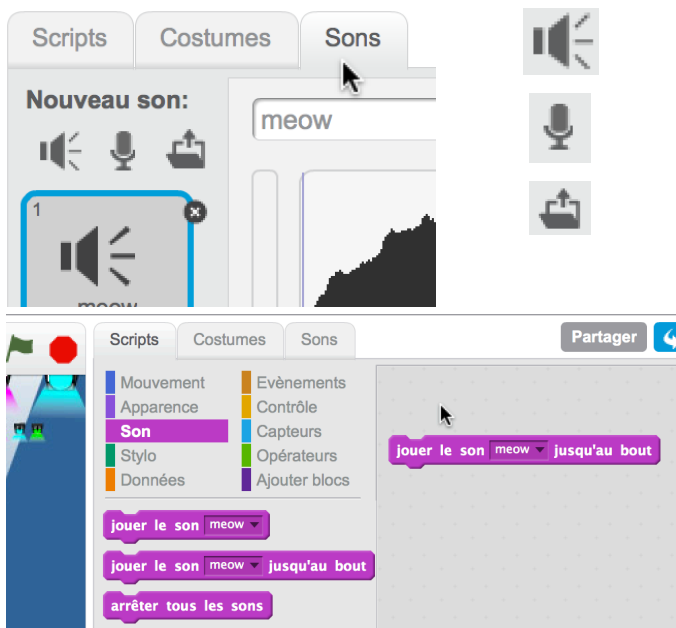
Scripts Costumes Sons

Nouveau son:

meow

1

meow

Scripts Costumes Sons

Partager

Mouvement
Apparence
Son
Stylo
Données

Evènements
Contrôle
Capteurs
Opérateurs
Ajouter blocs

jouer le son meow

jouer le son meow jusqu'au bout

arrêter tous les sons

jouer le son meow jusqu'au bout